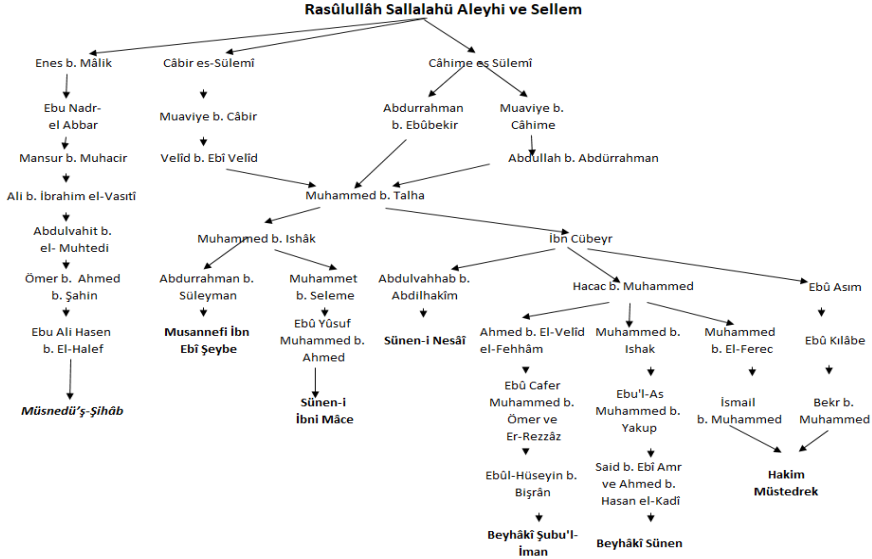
Rasûlullâh Sallalahü Aleyhi ve Sellem

Enes b. Mâlik

Ebu Nadr-el Abbar

Mansur b. Muhacir

Ali b. İbrahim el-Vasitî

Abdulvahit b. el- Muhtedi

Ömer b. Ahmed b. Şahin

Ebu Ali Hasen b. El-Halef

Müsnedü'ş-Şihâb

Câbir es-Sülemî

Muaviye b. Câbir

Velîd b. Ebî Velîd

Câhime es Sülemî

Abdurrahman b. Ebûbekir

Muaviye b. Câhime

Abdullah b. Abdürrahman

Muhammed b. Talha

Muhammed b. Ishâk

Abdurrahman b. Süleyman

Musannefi İbn Ebî Şeybe

Muhammet b. Seleme

Ebû Yûsuf Muhammed b. Ahmed

Sünen-i İbni Mâce

İbn Cübeyr

Abdulvahhab b. Abdilhakîm

Sünen-i Nesâî

Hacac b. Muhammed

Ahmed b. El-Velîd el-Fehhâm

Ebû Cafer Muhammed b. Ömer ve Er-Rezzâz

Ebûl-Hüseyin b. Bişrân

Beyhâkî Şubu'l-İman

Muhammed b. Ishak

Ebu'l-As Muhammed b. Yakup

Said b. Ebî Amr ve Ahmed b. Hasan el-Kadî

Beyhâkî Sünen

Muhammed b. El-Ferec

İsmail b. Muhammed

Ebû Asım

Ebû Kılâbe

Bekr b. Muhammed

Hakim Müstedrek